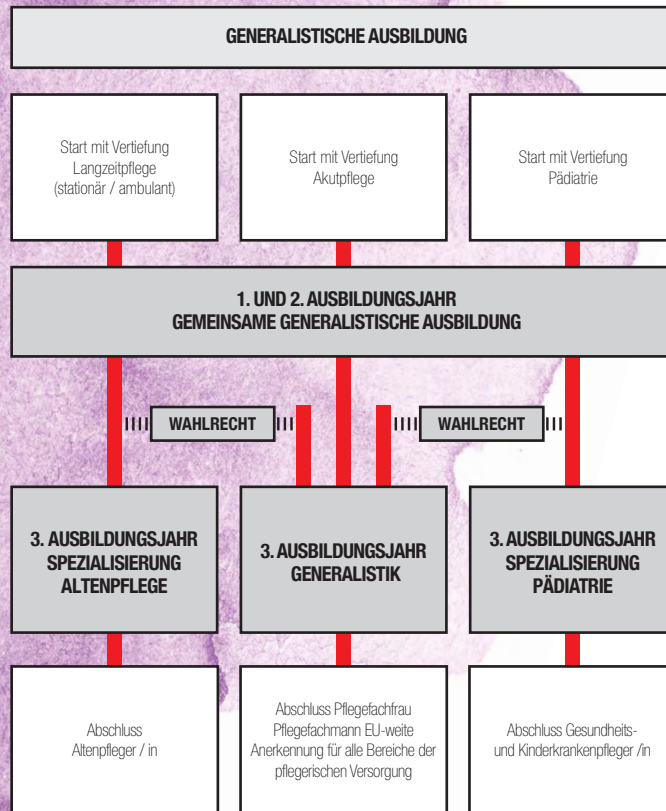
GENERALISTISCHE AUSBILDUNG

Start mit Vertiefung Langzeitpflege (stationär / ambulant)

Start mit Vertiefung Akutpflege

Start mit Vertiefung Pädiatrie

1. UND 2. AUSBILDUNGSJAHR
GEMEINSAME GENERALISTISCHE AUSBILDUNG

WAHLRECHT

WAHLRECHT

3. AUSBILDUNGSJAHR SPEZIALISIERUNG ALTENPFLEGE

3. AUSBILDUNGSJAHR GENERALISTIK

3. AUSBILDUNGSJAHR SPEZIALISIERUNG PÄDIATRIE

Abschluss Altenpfleger / in

Abschluss Pflegefachfrau Pflegefachmann EU-weite Anerkennung für alle Bereiche der pflegerischen Versorgung

Abschluss Gesundheits- und Kinderkrankenpfleger /in